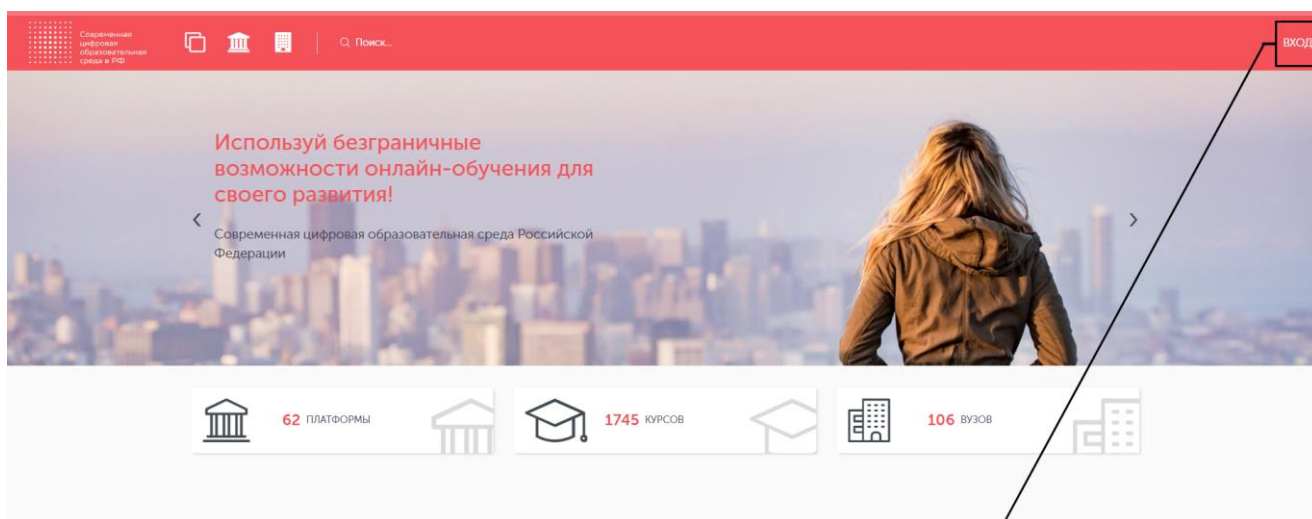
Современная цифровая образовательная среда в РФ

Поиск...

ВХОД

Используй безграничные возможности онлайн-обучения для своего развития!

Современная цифровая образовательная среда Российской Федерации

62 ПЛАТФОРМЫ

1745 КУРСОВ

106 ВУЗОВ